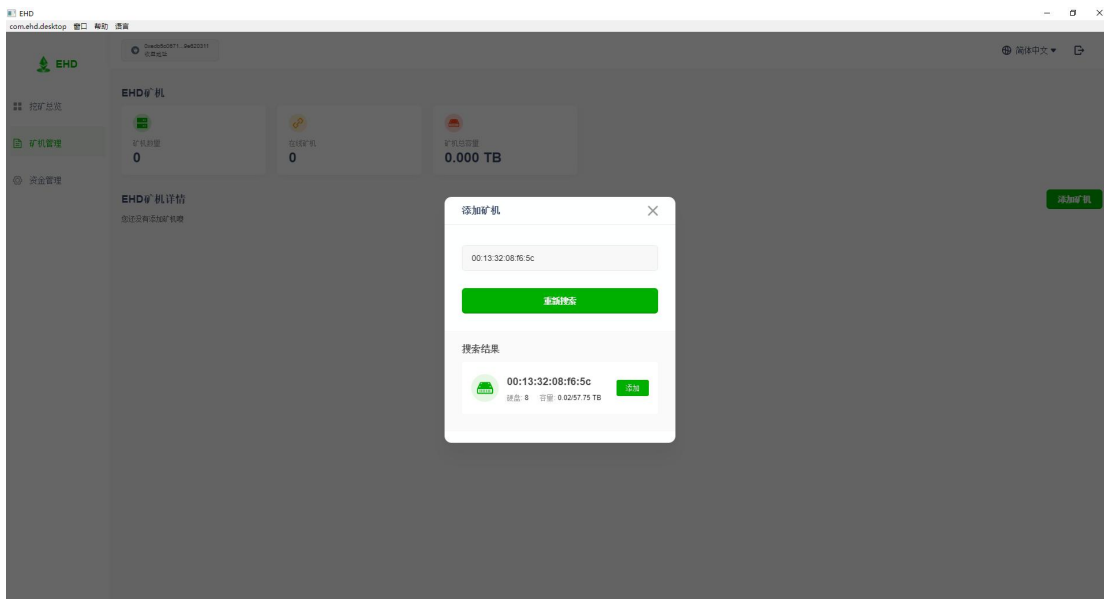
EHD
com.ehd.desktop 窗口 帮助 语言

EHD

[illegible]

简体中文

挖矿总览
矿机管理
资金管理

EHD矿机

矿机数量
0

在线矿机
0

矿机总容量
0.000 TB

EHD矿机详情
您还没有添加矿机哦

添加矿机

添加矿机

00:13:32:08:f6:5c

重新搜索

搜索结果

00:13:32:08:f6:5c
硬盘: 8 容量: 0.02/57.75 TB

添加